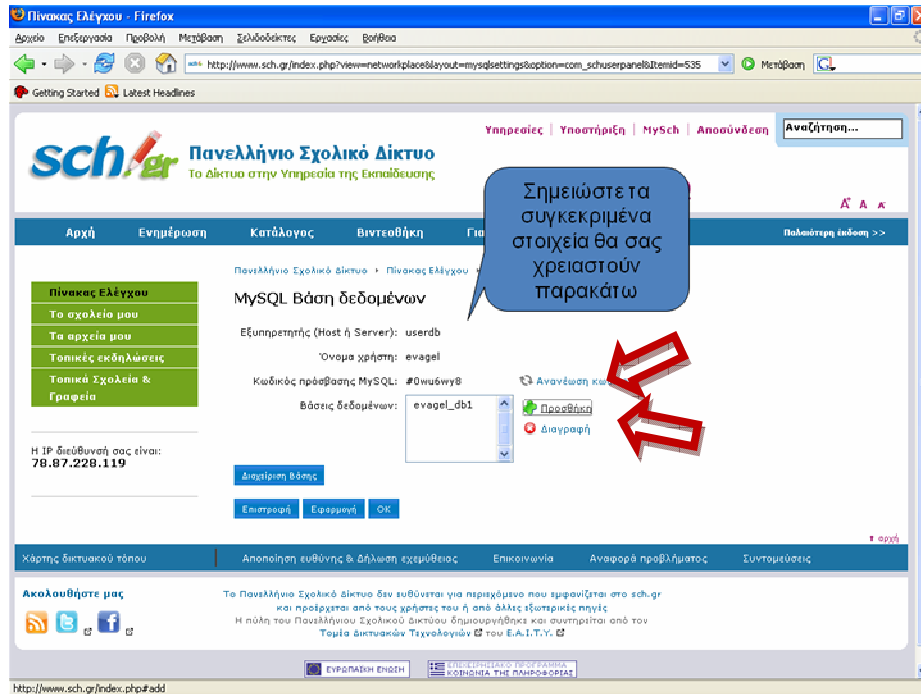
Πίνακας Ελέγχου - Firefox

Αρχείο Επεξεργασία Προβολή Μετάβαση Σελιδοδείκτες Εργασίες Βοήθεια

http://www.sch.gr/index.php?view=networkplace&layout=mysqlsettings&option=com_schuserpanel&Itemid=535

Μετάβαση

Getting Started Latest Headlines

sch.gr Πανελλήνιο Σχολικό Δίκτυο
Το Δίκτυο στην Υπηρεσία της Εκπαίδευσης

Υπηρεσίες | Υποστήριξη | MySch | Αποσύνδεση

Αναζήτηση...

Σημειώστε τα συγκεκριμένα στοιχεία θα σας χρειαστούν παρακάτω

A A A

Αρχή Ενημέρωση Κατάλογος Βιντεοθήκη Γι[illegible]

Παλαιότερη έκδοση >>

Πανελλήνιο Σχολικό Δίκτυο › Πίνακας Ελέγχου ›

Πίνακας Ελέγχου
Τα σχολεία μου
Τα αρχεία μου
Τοπικές εκδηλώσεις
Τοπικά Σχολεία & Γραφεία

MySQL Βάση δεδομένων

Εξυπηρετητής (Host ή Server): userdb
Όνομα χρήστη: evagel
Κωδικός πρόσβασης MySQL: #0wu6wy8
Ανανέωση κω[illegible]
Βάσεις δεδομένων: evagel_db1
Προσθήκη
Διαγραφή

Η IP διεύθυνσή σας είναι:
78.87.228.119

Διαχείριση Βάσης

Επιστροφή Εφαρμογή OK

αρχή

Χάρτης δικτυακού τόπου Αποποίηση ευθύνης & Δήλωση εχεμύθειας Επικοινωνία Αναφορά προβλήματος Συντομεύσεις

Ακολουθήστε μας

Το Πανελλήνιο Σχολικό Δίκτυο δεν ευθύνεται για περιεχόμενο που εμφανίζεται στο sch.gr και προέρχεται από τους χρήστες του ή από άλλες εξωτερικές πηγές
Η πύλη του Πανελλήνιου Σχολικού Δικτύου δημιουργήθηκε και συντηρείται από τον Τομέα Δικτυακών Τεχνολογιών του Ε.Α.Ι.Τ.Υ.

ΕΥΡΩΠΑΪΚΗ ΕΝΩΣΗ
ΕΠΙΧΕΙΡΗΣΙΑΚΟ ΠΡΟΓΡΑΜΜΑ ΚΟΙΝΩΝΙΑ ΤΗΣ ΠΛΗΡΟΦΟΡΙΑΣ

http://www.sch.gr/index.php#add